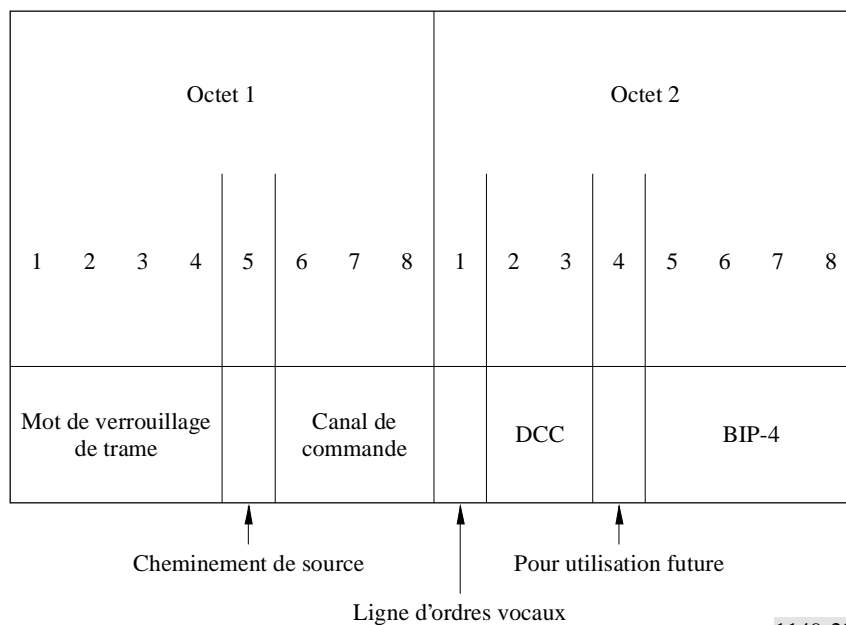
| Octet 1 | | | | | | | | Octet 2 | | | | | | | |
|---|---|---|---|---|---|---|---|---|---|---|---|---|---|---|---|
| 1 | 2 | 3 | 4 | 5 | 6 | 7 | 8 | 1 | 2 | 3 | 4 | 5 | 6 | 7 | 8 |
| Mot de verrouillage de trame | | | | | Canal de commande | | | | DCC | | | BIP-4 | | | |

Cheminement de source

Pour utilisation future

Ligne d'ordres vocaux

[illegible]